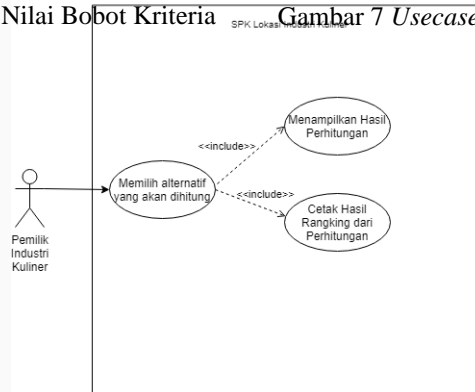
Nilai Bobot Kriteria Gambar 7 *Usecase*

SPK Lokasi Industri Kuliner

Pemilik Industri Kuliner

Memilih alternatif yang akan dihitung

<<include>>

<<include>>

Menampilkan Hasil Perhitungan

Cetak Hasil Rangking dari Perhitungan